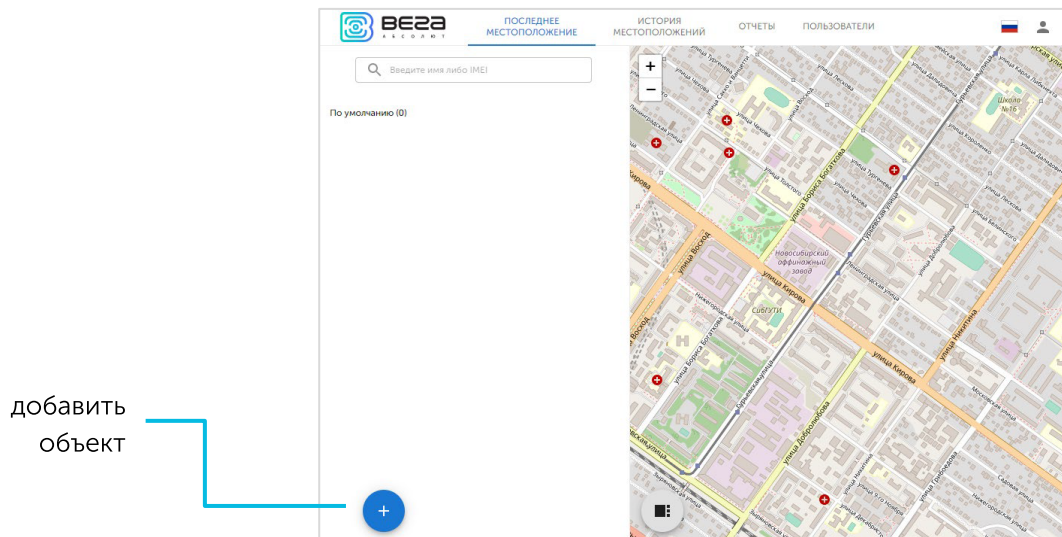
ВЕГА
АБСОЛЮТ

ПОСЛЕДНЕЕ МЕСТОПОЛОЖЕНИЕ

ИСТОРИЯ МЕСТОПОЛОЖЕНИЙ

ОТЧЕТЫ

ПОЛЬЗОВАТЕЛИ

Введите имя либо IMEI

По умолчанию (0)

+

−

улица Кирова

улица Восход

Новосибирский аффинажный завод

СибГУТИ

улица Бориса Богаткова

Нижегородская улица

Гурьевская улица

улица Никитина

улица Добролюбова

Школа №16

улица Лескова

улица Кирова

добавить объект

+